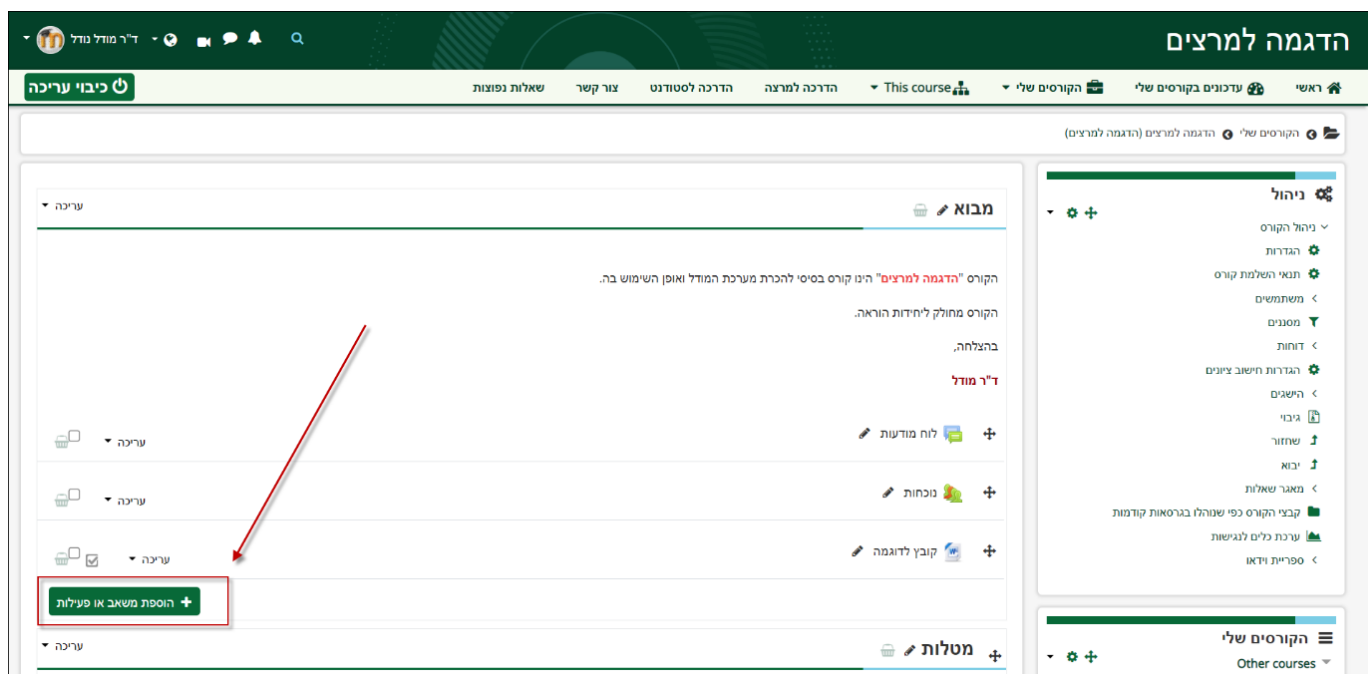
הדגמה למרצים

ד"ר מודל נודל

ראשי | עדכונים בקורסים שלי | הקורסים שלי | This course | הדרכה למרצה | הדרכה לסטודנט | צור קשר | שאלות נפוצות

כיבוי עריכה

הקורסים שלי > הדגמה למרצים (הדגמה למרצים)

ניהול
ניהול הקורס
הגדרות
תנאי השלמת קורס
משתמשים
מסננים
דוחות
הגדרות חישוב ציונים
הישגים
גיבוי
שחזור
יבוא
מאגר שאלות
קבצי הקורס כפי שנוהלו בגרסאות קודמות
ערכת כלים לגישות
ספריית וידאו

הקורסים שלי
Other courses

מבוא
עריכה

הקורס "הדגמה למרצים" הינו קורס בסיסי להכרת מערכת המודל ואופן השימוש בה.

הקורס מחולק ליחידות הוראה.

בהצלחה,

ד"ר מודל

לוח מודעות
עריכה

נוכחות
עריכה

קובץ לדוגמה
עריכה

הוספת משאב או פעילות

מטלות
עריכה